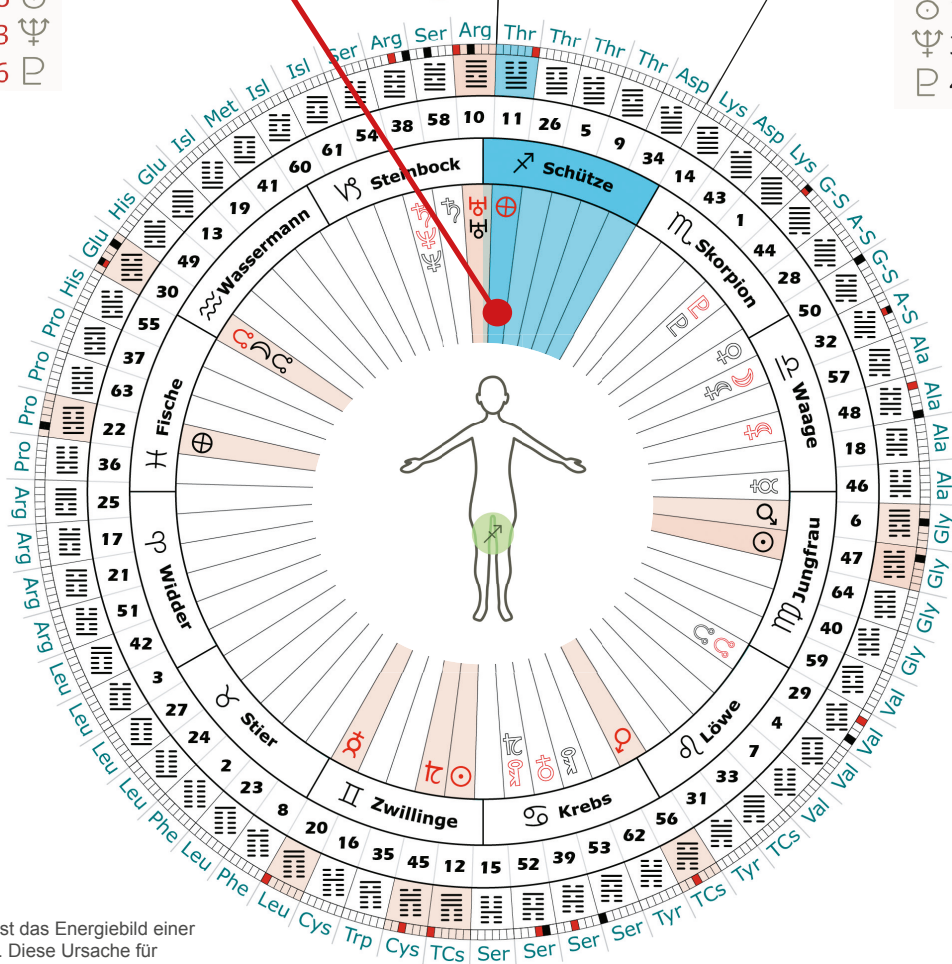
Ser Arg Ser Arg Thr Thr Thr Thr Asp Lys Asp Lys G-S A-S G-S A-S Ala Ala Ala Ala Gly Gly Gly Gly Val Val Val Val TCs TCs Tyr TCs Tyr Ser Ser Ser Ser TCs Cys Trp Cys Leu Phe Leu Phe Leu Leu Leu Arg Arg Arg Arg Pro Pro Pro Pro His Glu His Glu Isl Met Isl Isl

38 58 10 11 26 5 9 34 14 43 1 44 28 50 32 57 48 18 46 6 47 64 40 59 29 4 7 33 31 56 62 53 39 52 15 12 45 35 16 20 8 23 2 24 27 3 42 51 21 17 25 36 22 63 37 55 30 49 13 19 41 60 61 54

Steinbock
Schütze
Skorpion
Waage
Jungfrau
Löwe
Krebs
Zwillinge
Stier
Widder
Fische
Wassermann

st das Energiebild einer
. Diese Ursache für